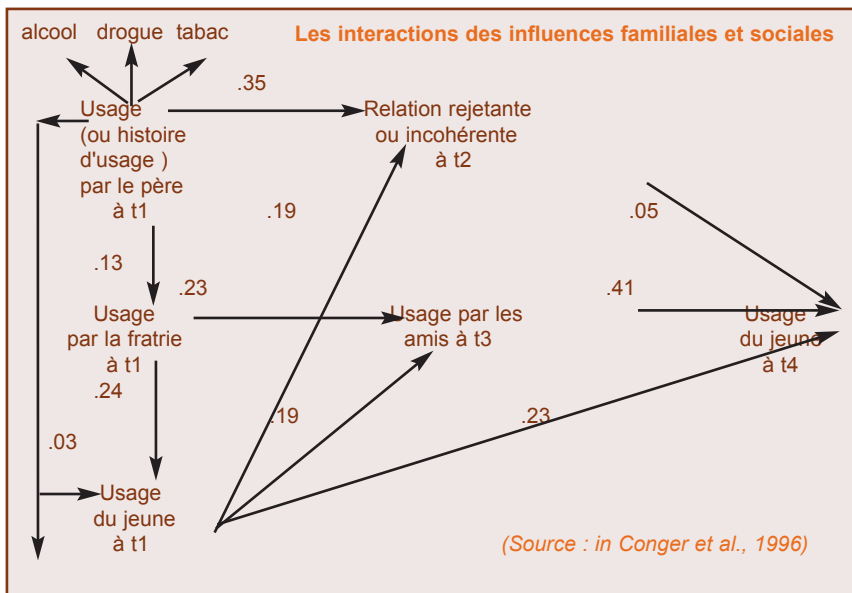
alcool drogue tabac

Les interactions des influences familiales et sociales

Usage (ou histoire d'usage ) par le père à t1

.35

Relation rejetante ou incohérente à t2

.19

.05

.13

.23

Usage par la fratrie à t1

Usage par les amis à t3

.41

Usage du jeune à t4

.24

.19

.03

.23

Usage du jeune à t1

(Source : in Conger et al., 1996)